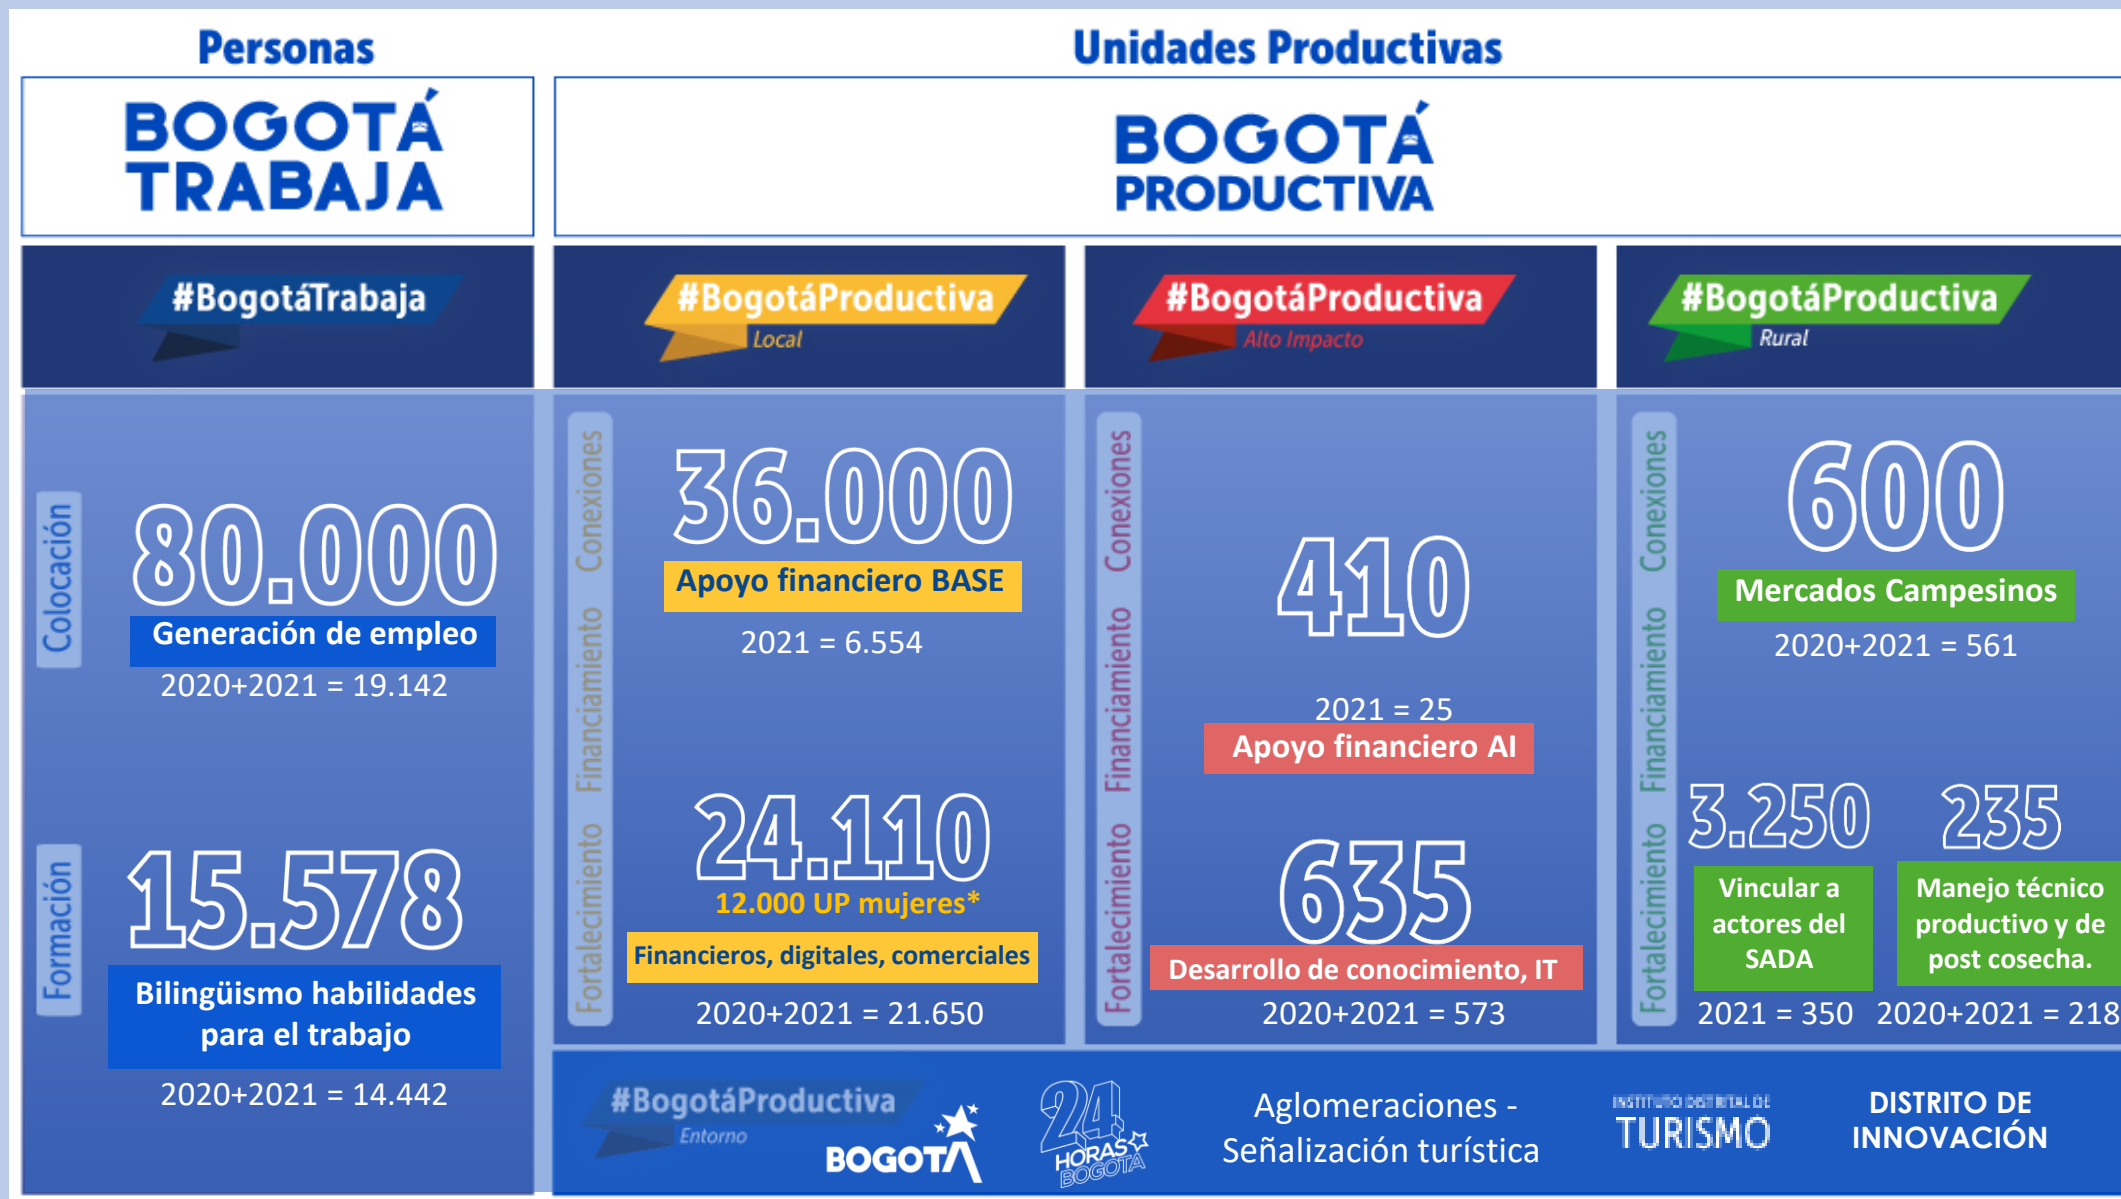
Personas

Unidades Productivas

BOGOTÁ TRABAJA

BOGOTÁ PRODUCTIVA

#BogotáTrabaja

#BogotáProductiva Local

#BogotáProductiva Alto Impacto

#BogotáProductiva Rural

Colocación

80.000
Generación de empleo
2020+2021 = 19.142

Formación

15.578
Bilingüismo habilidades para el trabajo
2020+2021 = 14.442

Conexiones Financiamiento Fortalecimiento

36.000
Apoyo financiero BASE
2021 = 6.554

24.110
12.000 UP mujeres*
Financieros, digitales, comerciales
2020+2021 = 21.650

Conexiones Financiamiento Fortalecimiento

410
2021 = 25
Apoyo financiero AI

635
Desarrollo de conocimiento, IT
2020+2021 = 573

Conexiones Financiamiento Fortalecimiento

600
Mercados Campesinos
2020+2021 = 561

3.250
Vincular a actores del SADA
2021 = 350

235
Manejo técnico productivo y de post cosecha.
2020+2021 = 218

#BogotáProductiva Entorno

BOGOTÁ

24 HORAS BOGOTÁ

Aglomeraciones - Señalización turística

INSTITUTO DISTRITAL DE TURISMO

DISTRITO DE INNOVACIÓN